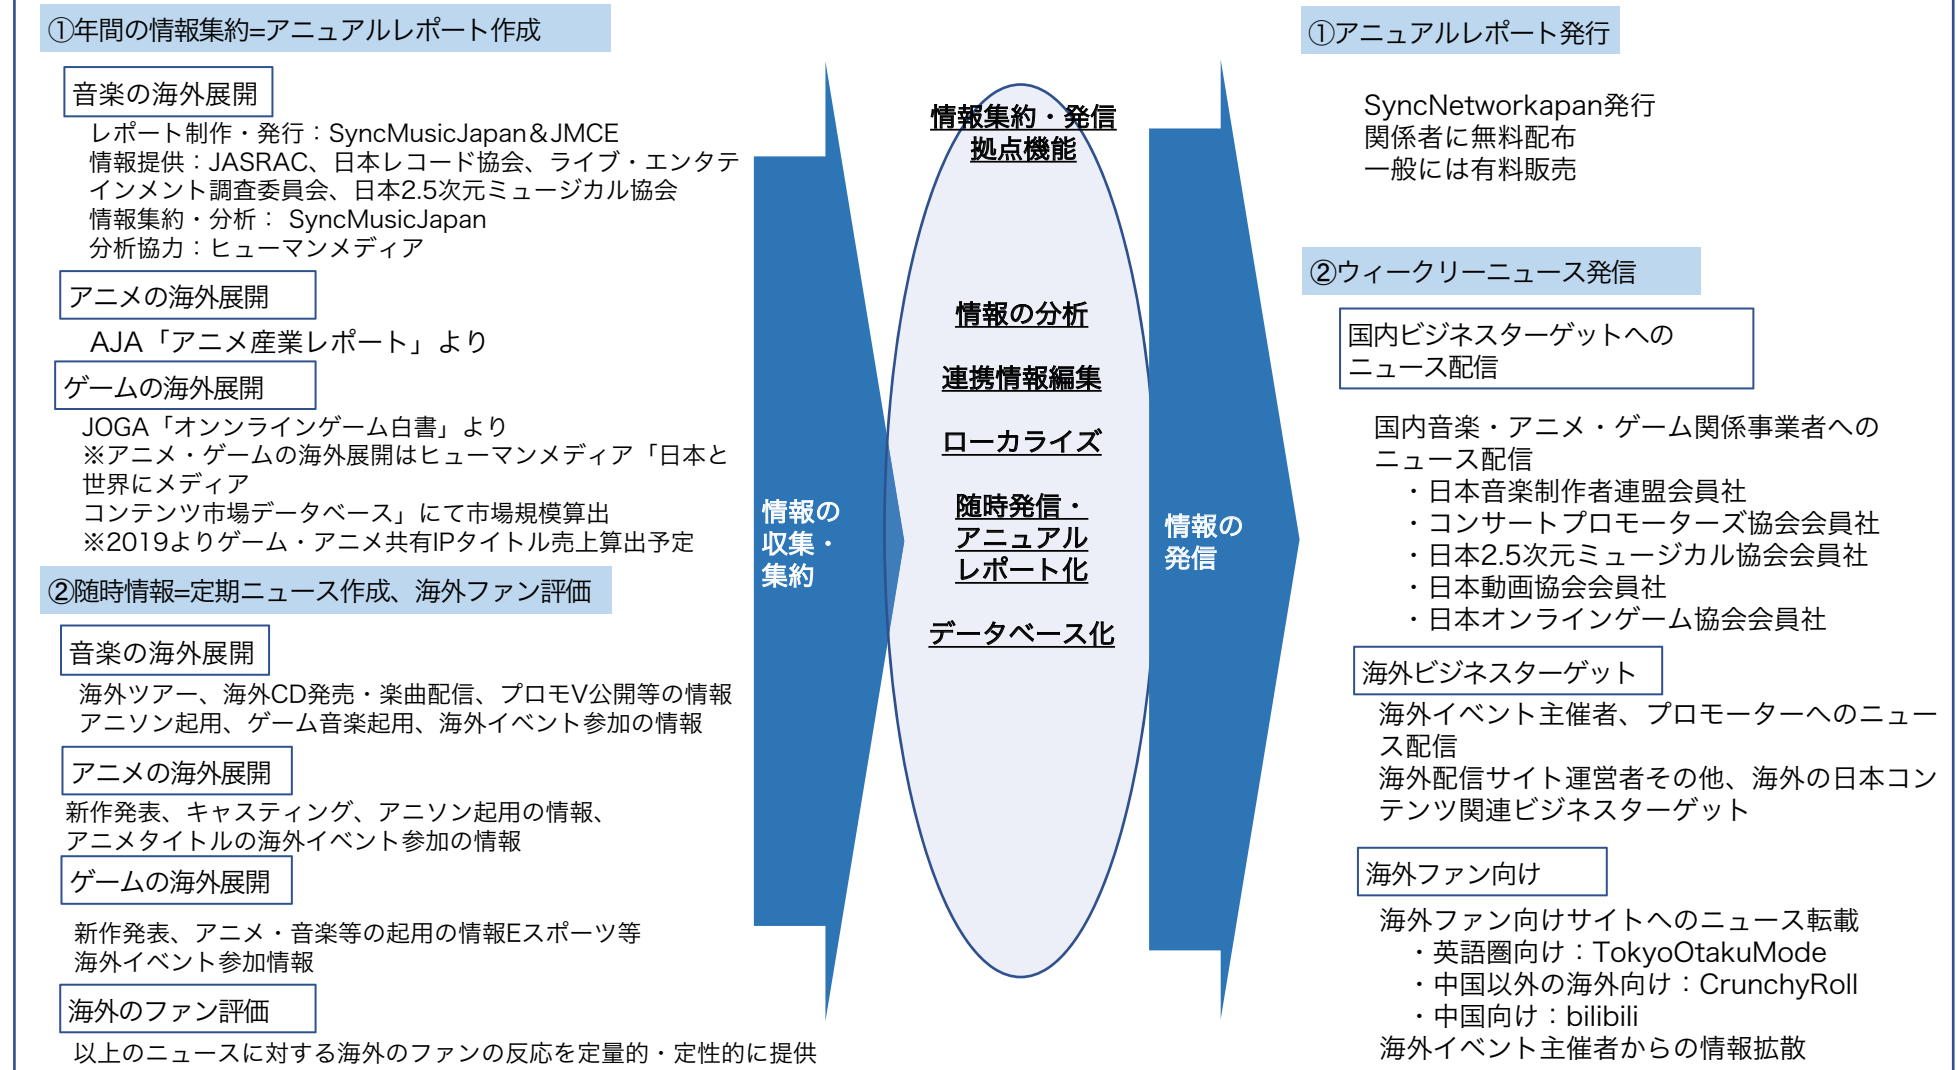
①年間の情報集約=アニュアルレポート作成

音楽の海外展開

レポート制作・発行：SyncMusicJapan＆JMCE
情報提供：JASRAC、日本レコード協会、ライブ・エンタテインメント調査委員会、日本2.5次元ミュージカル協会
情報集約・分析： SyncMusicJapan
分析協力：ヒューマンメディア

アニメの海外展開

AJA「アニメ産業レポート」より

ゲームの海外展開

JOGA「オンンラインゲーム白書」より
※アニメ・ゲームの海外展開はヒューマンメディア「日本と世界にメディア
コンテンツ市場データベース」にて市場規模算出
※2019よりゲーム・アニメ共有IPタイトル売上算出予定

②随時情報=定期ニュース作成、海外ファン評価

音楽の海外展開

海外ツアー、海外CD発売・楽曲配信、プロモV公開等の情報
アニソン起用、ゲーム音楽起用、海外イベント参加の情報

アニメの海外展開

新作発表、キャスティング、アニソン起用の情報、
アニメタイトルの海外イベント参加の情報

ゲームの海外展開

新作発表、アニメ・音楽等の起用の情報Eスポーツ等
海外イベント参加情報

海外のファン評価

以上のニュースに対する海外のファンの反応を定量的・定性的に提供

情報の収集・集約

情報集約・発信拠点機能

情報の分析

連携情報編集

ローカライズ

随時発信・アニュアルレポート化

データベース化

情報の発信

①アニュアルレポート発行

SyncNetworkapan発行
関係者に無料配布
一般には有料販売

②ウィークリーニュース発信

国内ビジネスターゲットへのニュース配信

国内音楽・アニメ・ゲーム関係事業者へのニュース配信
・日本音楽制作者連盟会員社
・コンサートプロモーターズ協会会員社
・日本2.5次元ミュージカル協会会員社
・日本動画協会会員社
・日本オンラインゲーム協会会員社

海外ビジネスターゲット

海外イベント主催者、プロモーターへのニュース配信
海外配信サイト運営者その他、海外の日本コンテンツ関連ビジネスターゲット

海外ファン向け

海外ファン向けサイトへのニュース転載
・英語圏向け：TokyoOtakuMode
・中国以外の海外向け：CrunchyRoll
・中国向け：bilibili
海外イベント主催者からの情報拡散